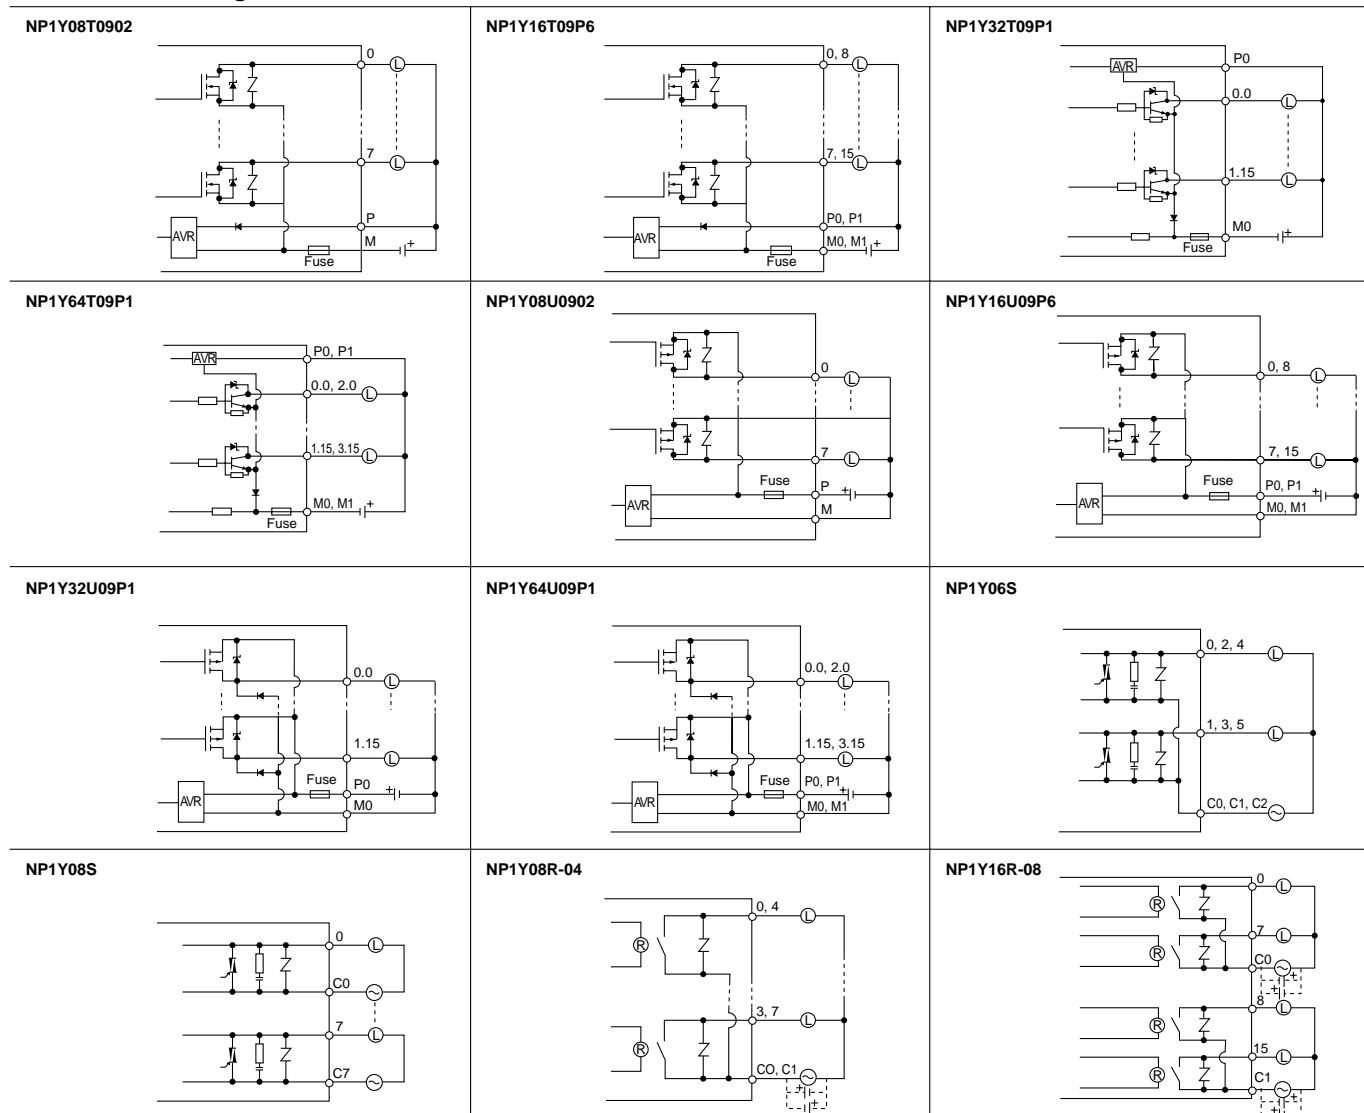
NP1Y08T0902

0
L
7
L
P
M
AVR
Fuse
+

NP1Y16T09P6

0, 8
L
7, 15
L
P0, P1
M0, M1
AVR
Fuse
+

NP1Y32T09P1

AVR
P0
0.0
L
1.15
L
M0
Fuse
+

NP1Y64T09P1

AVR
P0, P1
0.0, 2.0
L
1.15, 3.15
L
M0, M1
Fuse
+

NP1Y08U0902

0
L
7
L
Fuse
P
+
AVR
M

NP1Y16U09P6

0, 8
L
7, 15
L
Fuse
P0, P1
+
AVR
M0, M1

NP1Y32U09P1

0.0
L
1.15
L
Fuse
P0
+
AVR
M0

NP1Y64U09P1

0.0, 2.0
L
1.15, 3.15
L
Fuse
P0, P1
+
AVR
M0, M1

NP1Y06S

0, 2, 4
L
1, 3, 5
L
C0, C1, C2

NP1Y08S

0
L
C0
7
L
C7

NP1Y08R-04

R
0, 4
L
R
3, 7
L
CO, C1
+
+

NP1Y16R-08

R
0
L
R
7
L
C0
+
+
R
8
L
R
15
L
C1
+
+